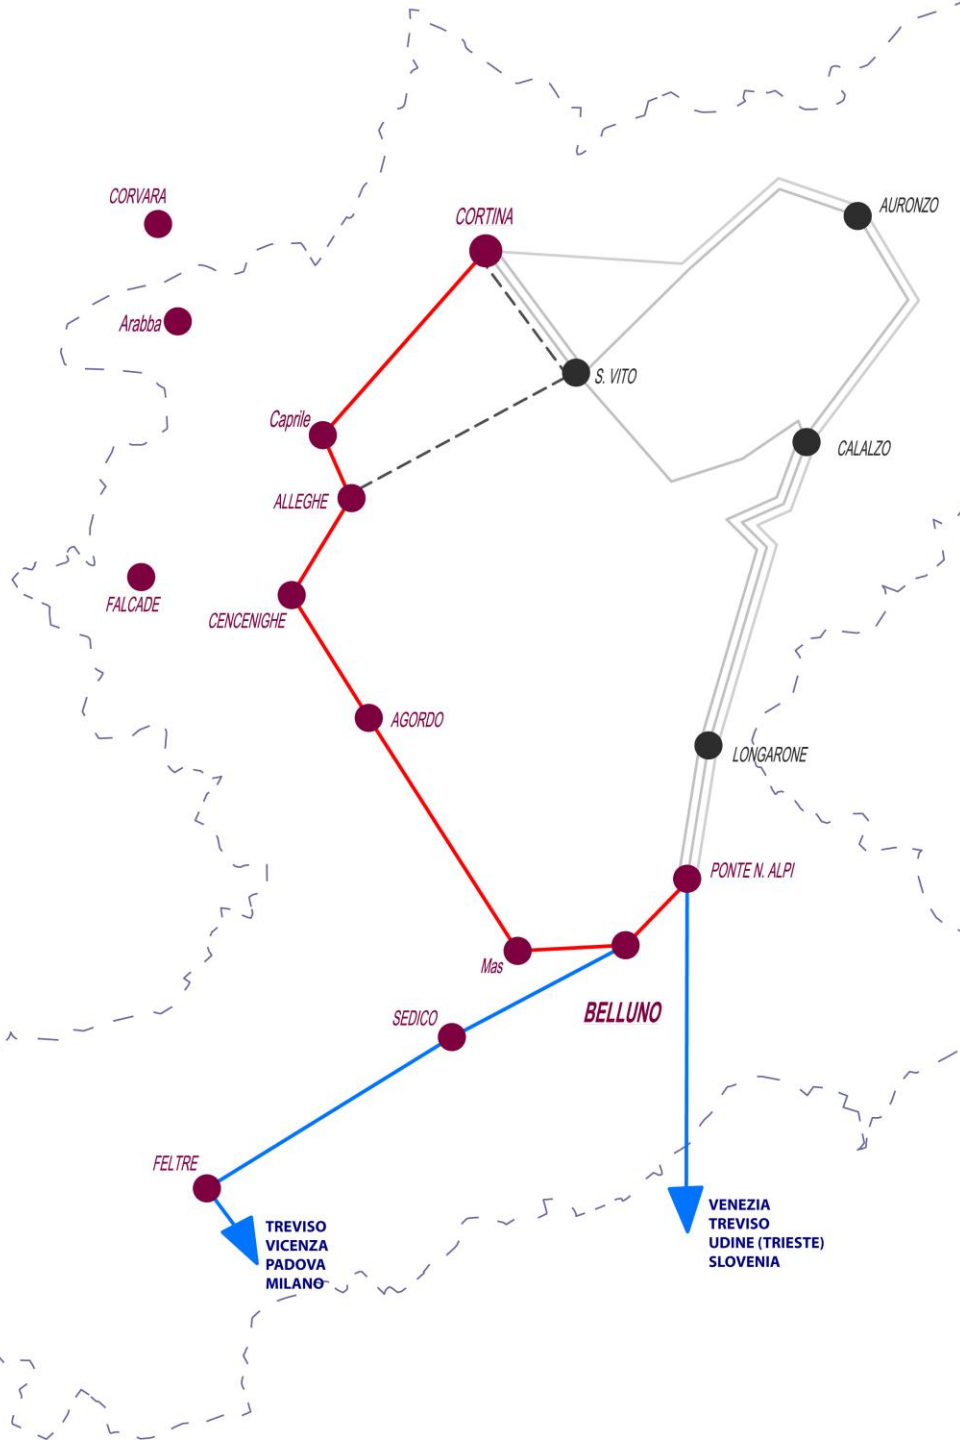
CORVARA

CORTINA

AURONZO

Arabba

S. VITO

Caprile

CALALZO

ALLEGHE

FALCADE

CENCENIGHE

AGORDO

LONGARONE

PONTE N. ALPI

Mas

BELLUNO

SEDICO

FELTRE

TREVISO
VICENZA
PADOVA
MILANO

VENEZIA
TREVISO
UDINE (TRIESTE)
SLOVENIA